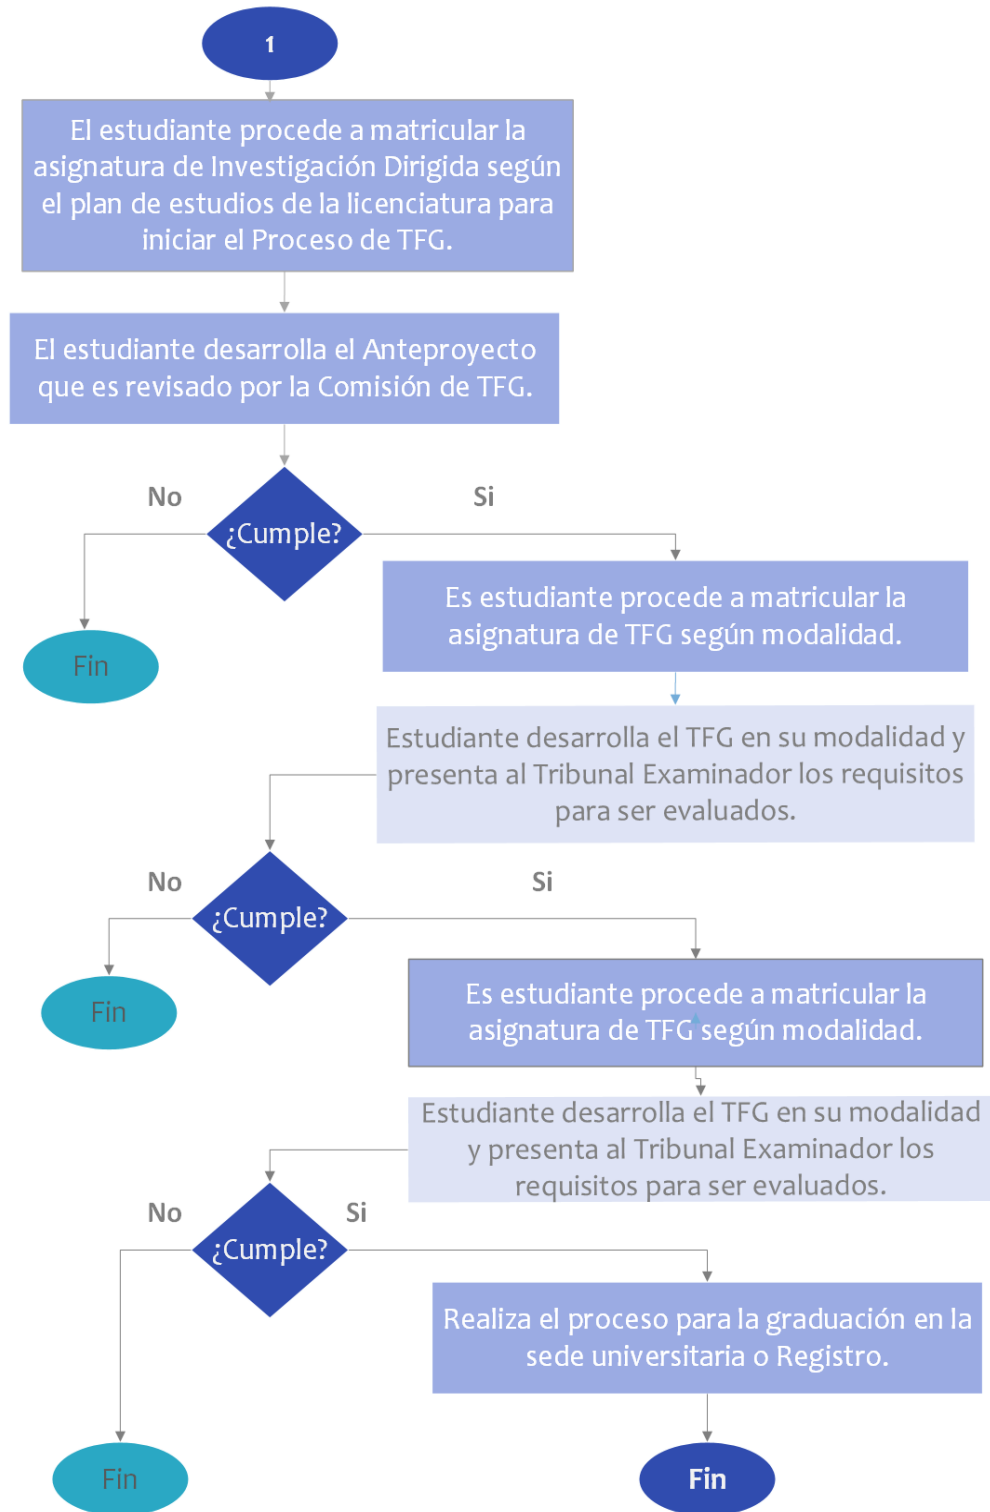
1

El estudiante procede a matricular la asignatura de Investigación Dirigida según el plan de estudios de la licenciatura para iniciar el Proceso de TFG.

El estudiante desarrolla el Anteproyecto que es revisado por la Comisión de TFG.

No

¿Cumple?

Si

Fin

Es estudiante procede a matricular la asignatura de TFG según modalidad.

Estudiante desarrolla el TFG en su modalidad y presenta al Tribunal Examinador los requisitos para ser evaluados.

No

¿Cumple?

Si

Fin

Es estudiante procede a matricular la asignatura de TFG según modalidad.

Estudiante desarrolla el TFG en su modalidad y presenta al Tribunal Examinador los requisitos para ser evaluados.

No

¿Cumple?

Si

Realiza el proceso para la graduación en la sede universitaria o Registro.

Fin

Fin